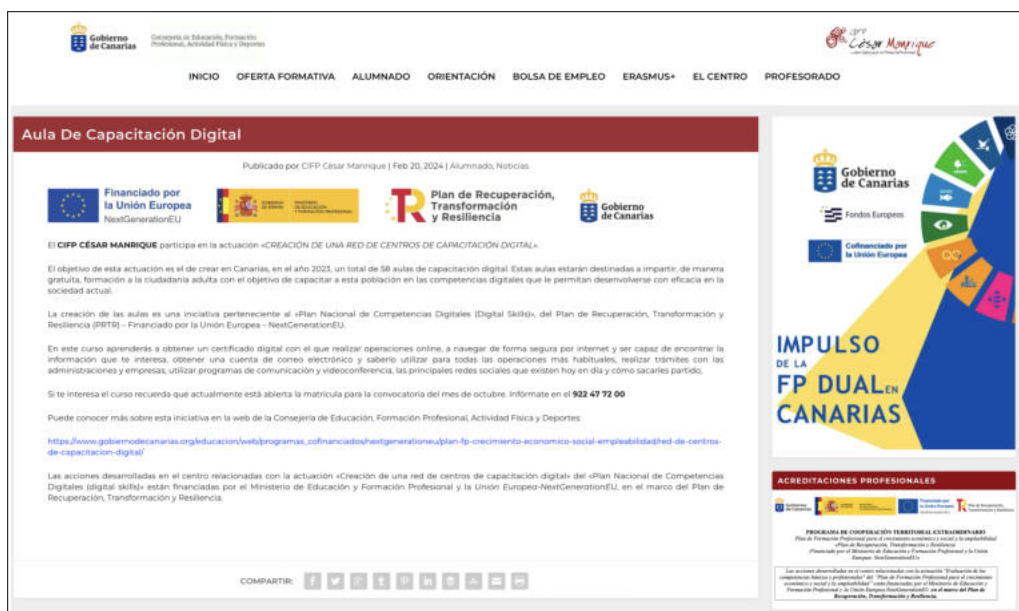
Gobierno de Canarias

Consejería de Educación, Formación Profesional, Actividad Física y Deportes

César Manrique

INICIO OFERTA FORMATIVA ALUMNADO ORIENTACIÓN BOLSA DE EMPLEO ERASMUS+ EL CENTRO PROFESORADO

Aula De Capacitación Digital

Publicado por CIFP César Manrique | Feb 20, 2024 | Alumnado, Noticias

Financiado por la Unión Europea NextGenerationEU

GOBIERNO DE ESPAÑA MINISTERIO DE EDUCACIÓN Y FORMACIÓN PROFESIONAL

Plan de Recuperación, Transformación y Resiliencia

Gobierno de Canarias

El CIFP CÉSAR MANRIQUE participa en la actuación «CREACIÓN DE UNA RED DE CENTROS DE CAPACITACIÓN DIGITAL».

El objetivo de esta actuación es el de crear en Canarias, en el año 2023, un total de 58 aulas de capacitación digital. Estas aulas estarán destinadas a impartir, de manera gratuita, formación a la ciudadanía adulta con el objetivo de capacitar a esta población en las competencias digitales que le permitan desenvolverse con eficacia en la sociedad actual.

La creación de las aulas es una iniciativa perteneciente al «Plan Nacional de Competencias Digitales (Digital Skills)», del Plan de Recuperación, Transformación y Resiliencia (PRTR) – Financiado por la Unión Europea – NextGenerationEU.

En este curso aprenderás a obtener un certificado digital con el que realizar operaciones online, a navegar de forma segura por internet y ser capaz de encontrar la información que te interesa, obtener una cuenta de correo electrónico y saberlo utilizar para todas las operaciones más habituales, realizar trámites con las administraciones y empresas, utilizar programas de comunicación y videoconferencia, las principales redes sociales que existen hoy en día y cómo sacarles partido.

Si te interesa el curso recuerda que actualmente está abierta la matrícula para la convocatoria del mes de octubre. Infórmate en el 922 47 72 00

Puede conocer más sobre esta iniciativa en la web de la Consejería de Educación, Formación Profesional, Actividad Física y Deportes

https://www.gobiernodecanarias.org/educacion/web/programas_cofinanciados/nextgenerationeu/plan-fp-crecimiento-economico-social-empleabilidad/red-de-centros-de-capacitacion-digital/

Las acciones desarrolladas en el centro relacionadas con la actuación «Creación de una red de centros de capacitación digital» del «Plan Nacional de Competencias Digitales (digital skills)» están financiadas por el Ministerio de Educación y Formación Profesional y la Unión Europea-NextGenerationEU, en el marco del Plan de Recuperación, Transformación y Resiliencia.

COMPARTIR:

Gobierno de Canarias

Fondos Europeos

Cofinanciado por la Unión Europea

IMPULSO DE LA FP DUAL EN CANARIAS

ACREDITACIONES PROFESIONALES

PROGRAMA DE COOPERACIÓN TERRITORIAL EXTRAORDINARIO

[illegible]